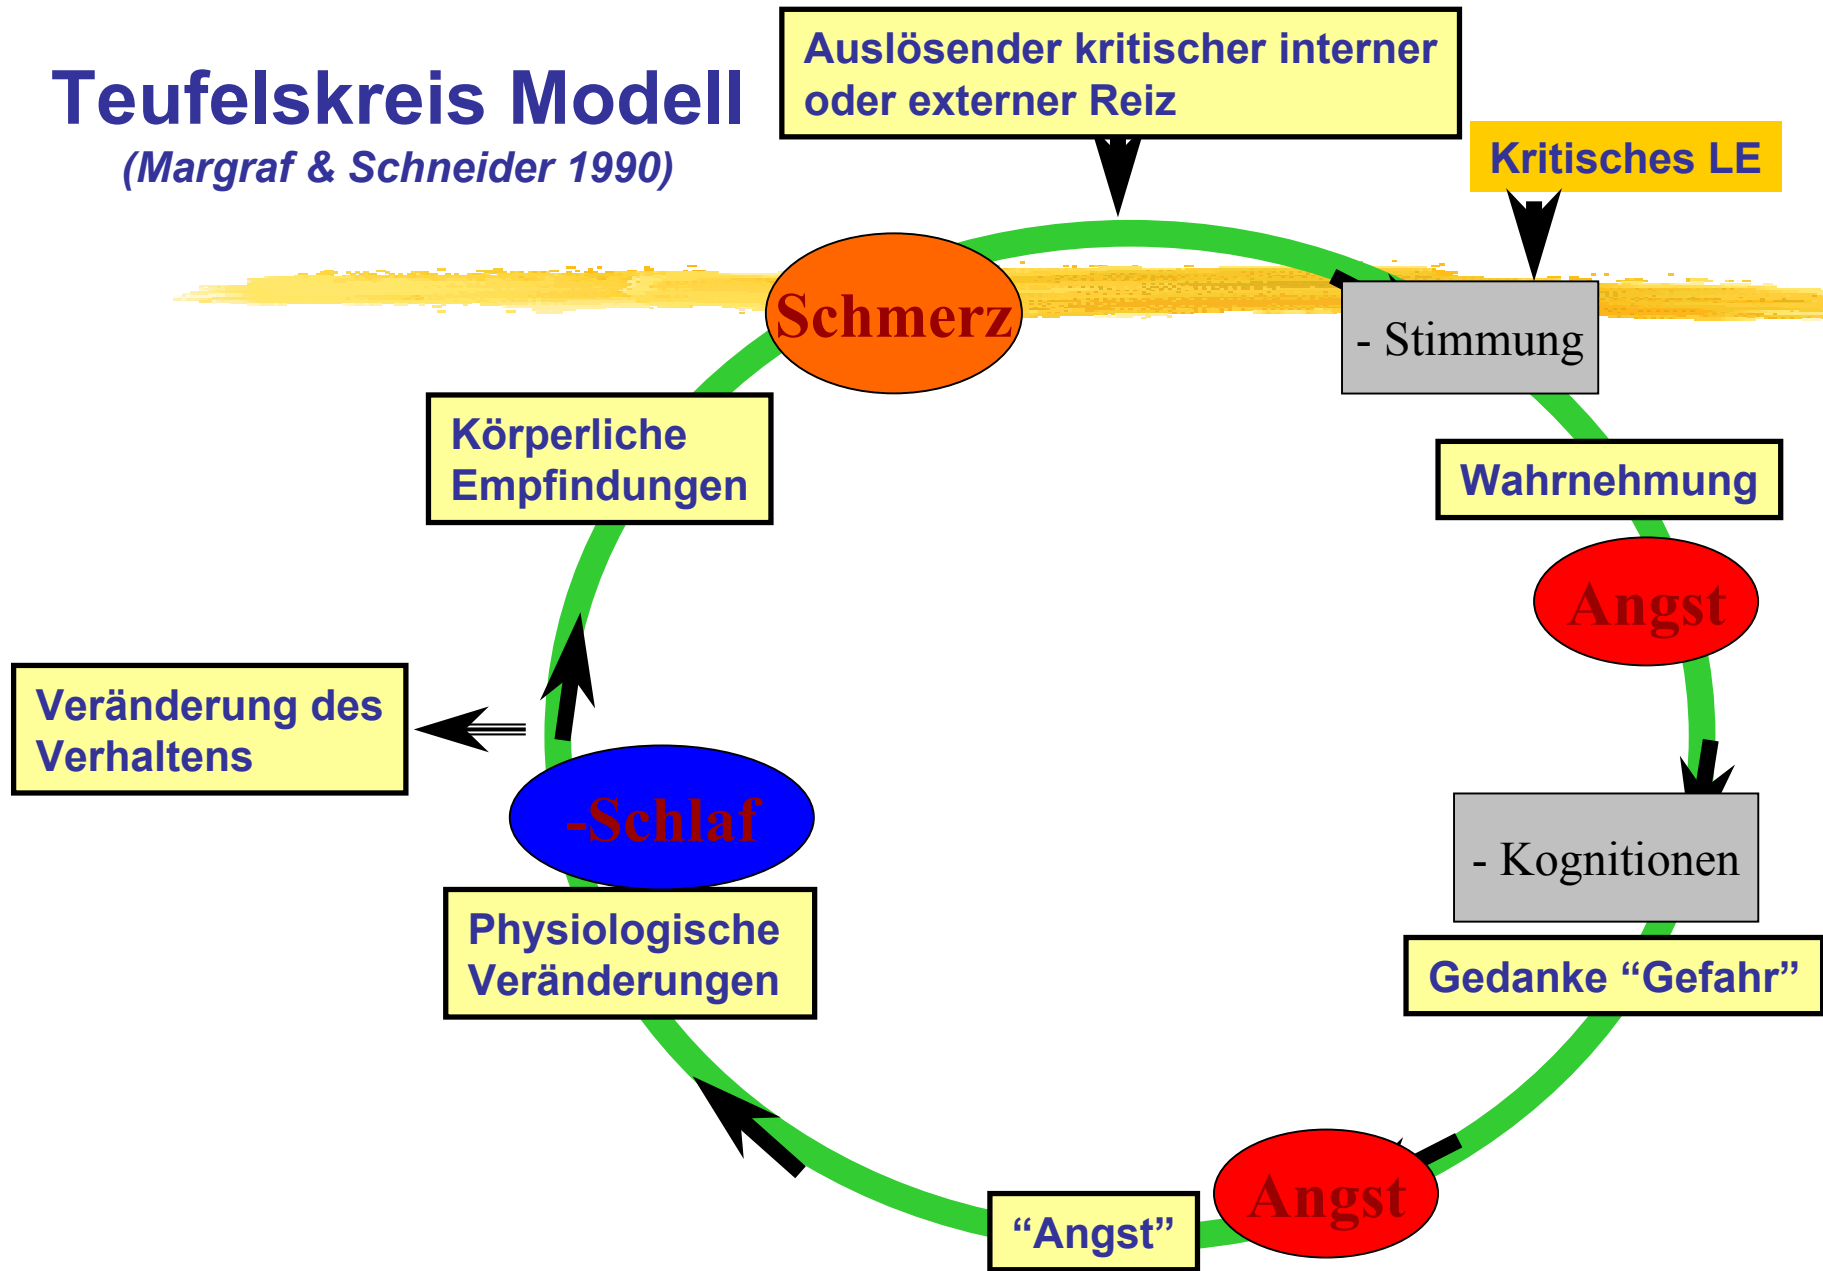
Teufelskreis Modell
(Margraf & Schneider 1990)

Auslösender kritischer interner oder externer Reiz

Kritisches LE

Schmerz

- Stimmung

Wahrnehmung

Angst

- Kognitionen

Gedanke “Gefahr”

Angst

“Angst”

Physiologische Veränderungen

-Schlaf

Veränderung des Verhaltens

Körperliche Empfindungen